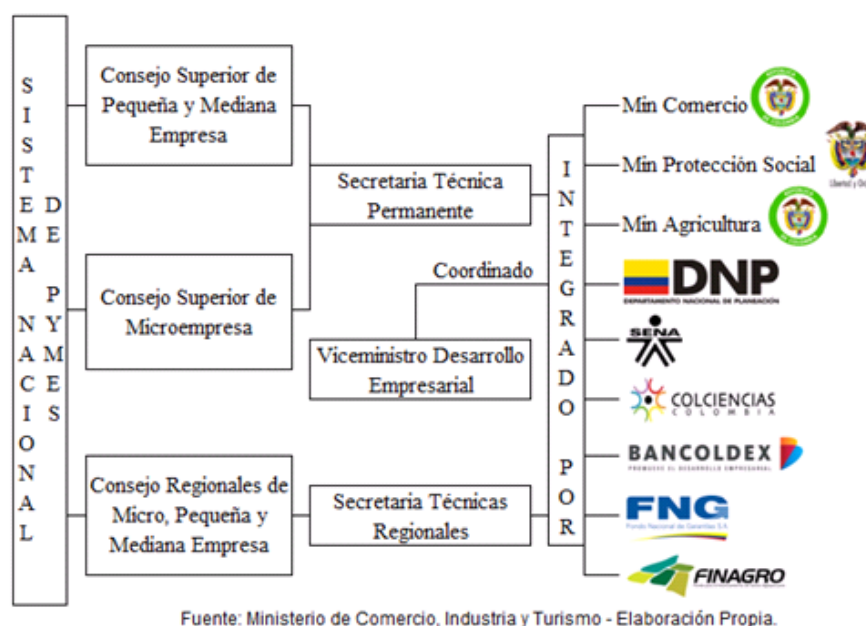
SISTEMA NACIONAL DE PYMES

Consejo Superior de Pequeña y Mediana Empresa

Consejo Superior de Microempresa

Consejo Regionales de Micro, Pequeña y Mediana Empresa

Secretaria Técnica Permanente

Coordinado

Viceministro Desarrollo Empresarial

Secretaria Técnicas Regionales

INTEGRADO POR

Min Comercio

Min Protección Social

Min Agricultura

DNP
DEPARTAMENTO NACIONAL DE PLANEACIÓN

SENA

COLCIENCIAS
COLOMBIA

BANCOLDEX
PROMUEVE EL DESARROLLO EMPRESARIAL

FNG
Fondo Nacional de Garantías S.A.

FINAGRO

Fuente: Ministerio de Comercio, Industria y Turismo - Elaboración Propia.